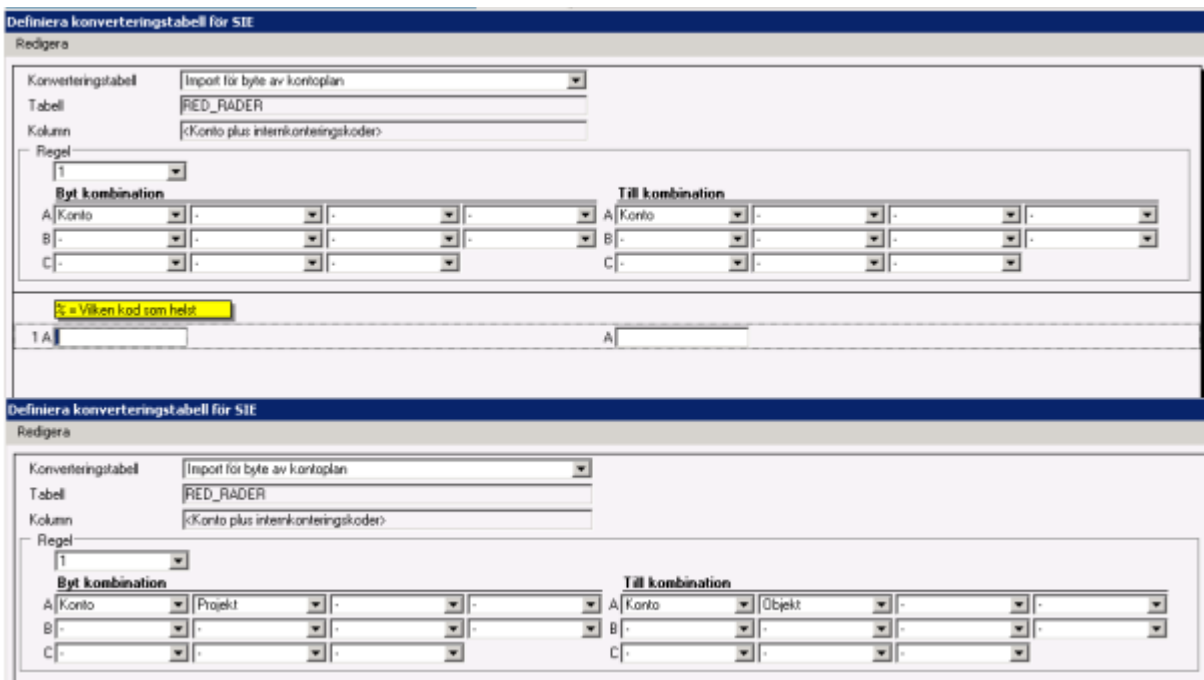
Definiera konverteringstabell för SIE
Redigera

Konverteringstabell Import för byte av kontoplan
Tabell RED_RADER
Kolumn <Konto plus internkonteringskoder>
Regel
1
Byt kombination
A Konto - - -
B - - - -
C - - -
Till kombination
A Konto - - -
B - - - -
C - - -

% = Vilken kod som helst
1 A
A

Definiera konverteringstabell för SIE
Redigera

Konverteringstabell Import för byte av kontoplan
Tabell RED_RADER
Kolumn <Konto plus internkonteringskoder>
Regel
1
Byt kombination
A Konto Projekt - -
B - - - -
C - - -
Till kombination
A Konto Objekt - -
B - - - -
C - - -